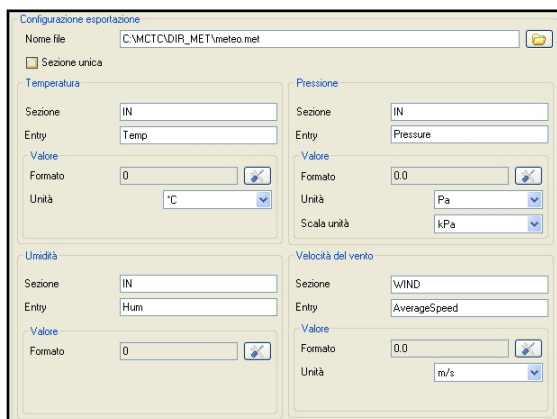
Configurazione esportazione

Nome file
C:\MCTC\DIR_MET\meteo.met

Sezione unica

Temperatura

Sezione
IN

Entry
Temp

Valore

Formato
0

Unità
°C

Pressione

Sezione
IN

Entry
Pressure

Valore

Formato
0.0

Unità
Pa

Scala unità
kPa

Umidità

Sezione
IN

Entry
Hum

Valore

Formato
0

Velocità del vento

Sezione
WIND

Entry
AverageSpeed

Valore

Formato
0.0

Unità
m/s